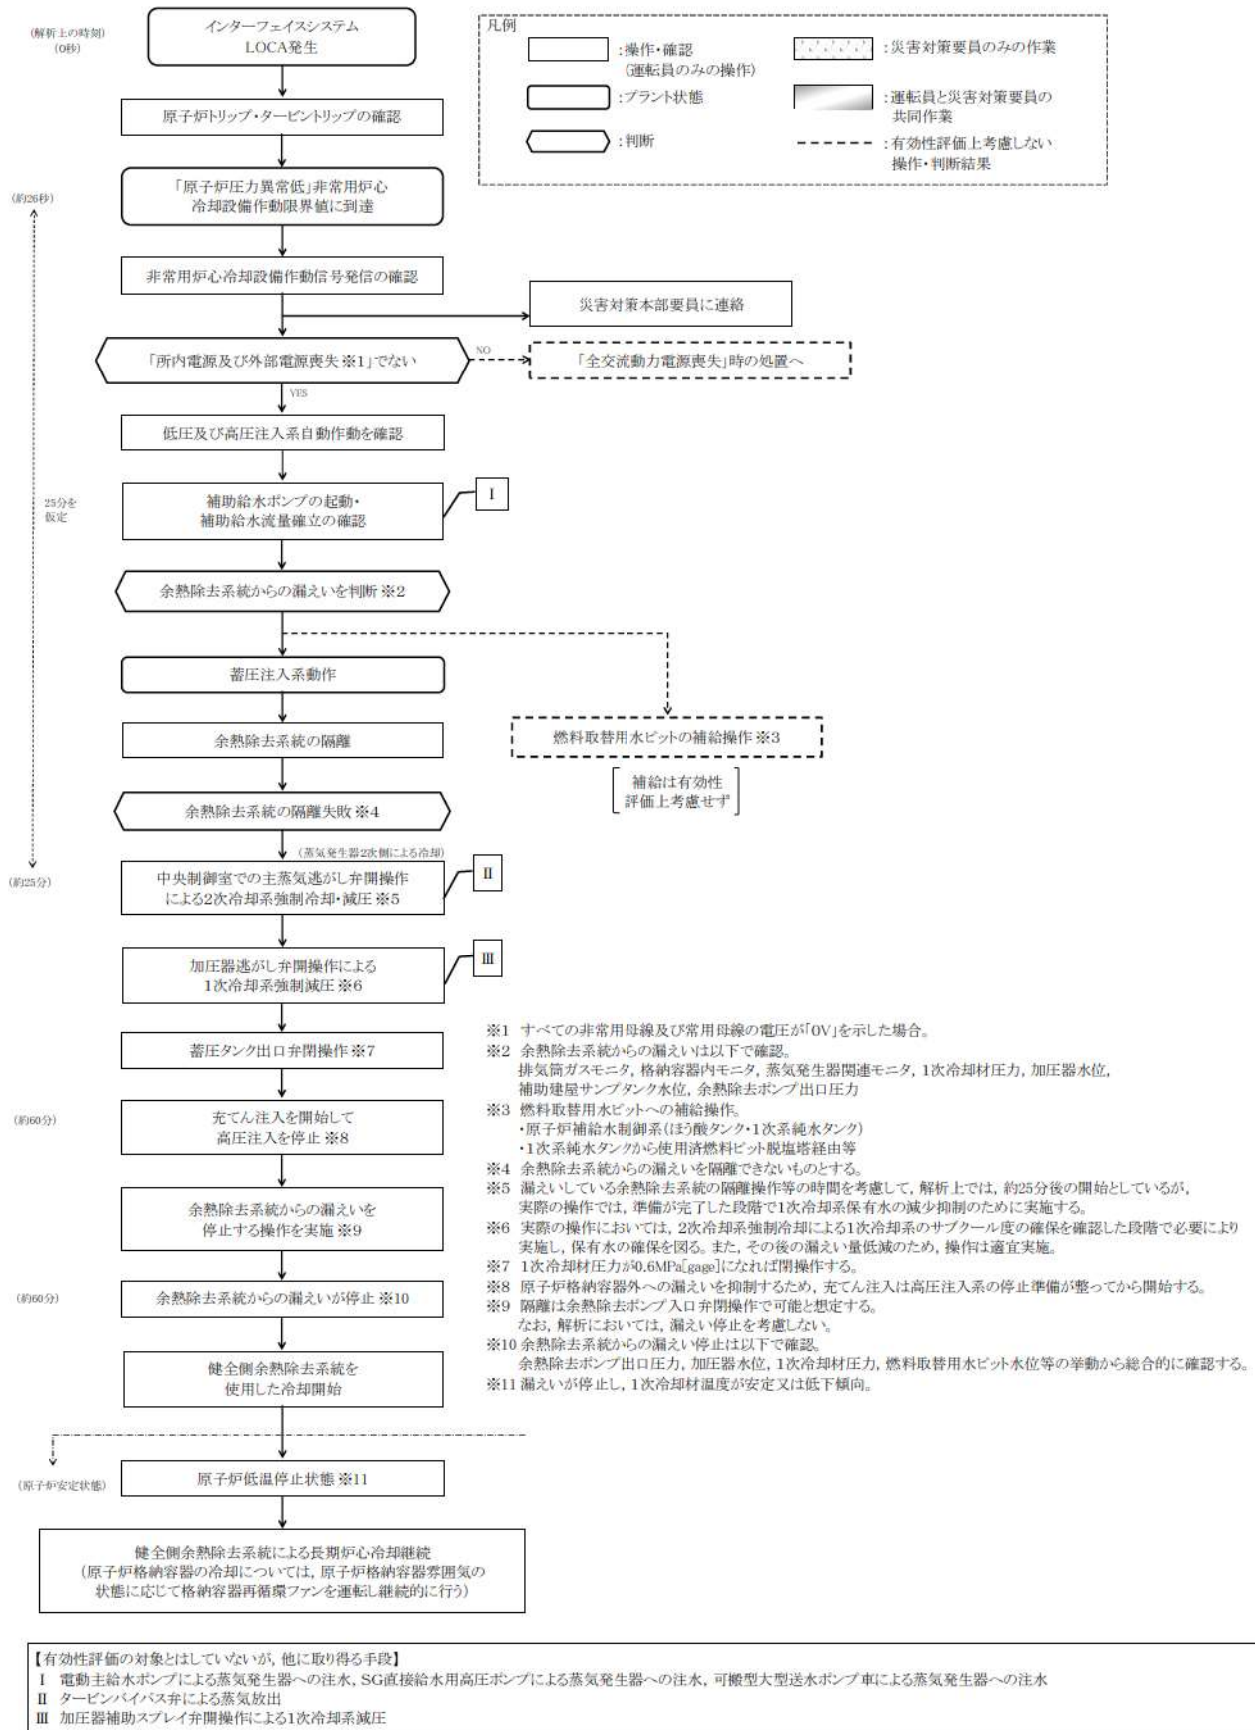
(解析上の時刻)
(0秒)

インターフェイスシステム
LOCA発生

凡例
:操作・確認
(運転員のみの操作)
:災害対策要員のみの作業
:プラント状態
:運転員と災害対策要員の共同作業
:判断
:有効性評価上考慮しない操作・判断結果

原子炉トリップ・タービントリップの確認

(約26秒)

「原子炉圧力異常低」非常用炉心冷却設備作動限界値に到達

非常用炉心冷却設備作動信号発信の確認

災害対策本部要員に連絡

「所内電源及び外部電源喪失 ※1」でない

NO

「全交流動力電源喪失」時の処置へ

YES

低圧及び高圧注入系自動作動を確認

25分を仮定

補助給水ポンプの起動・補助給水流量確立の確認

I

余熱除去系統からの漏えいを判断 ※2

蓄圧注入系動作

燃料取替用水ピットの補給操作 ※3

補給は有効性評価上考慮せず

余熱除去系統の隔離

余熱除去系統の隔離失敗 ※4

(蒸気発生器2次側による冷却)

(約25分)

中央制御室での主蒸気逃がし弁開操作による2次冷却系強制冷却・減圧 ※5

II

加圧器逃がし弁開操作による1次冷却系強制減圧 ※6

III

蓄圧タンク出口弁閉操作 ※7

(約60分)

充てん注入を開始して高圧注入を停止 ※8

余熱除去系統からの漏えいを停止する操作を実施 ※9

(約60分)

余熱除去系統からの漏えいが停止 ※10

健全側余熱除去系統を使用した冷却開始

(原子炉安定状態)

原子炉低温停止状態 ※11

健全側余熱除去系統による長期炉心冷却継続
(原子炉格納容器の冷却については、原子炉格納容器雰囲気の状態に応じて格納容器再循環ファンを運転し継続的に行う)

※1 すべての非常用母線及び常用母線の電圧が「0V」を示した場合。
※2 余熱除去系統からの漏えいは以下で確認。
排気筒ガスモニタ, 格納容器内モニタ, 蒸気発生器関連モニタ, 1次冷却材圧力, 加圧器水位, 補助建屋サンプタンク水位, 余熱除去ポンプ出口圧力
※3 燃料取替用水ピットへの補給操作。
・原子炉補給水制御系(ほう酸タンク・1次系純水タンク)
・1次系純水タンクから使用済燃料ピット脱塩塔経由等
※4 余熱除去系統からの漏えいを隔離できないものとする。
※5 漏えいしている余熱除去系統の隔離操作等の時間を考慮して, 解析上では, 約25分後の開始としているが, 実際の操作では, 準備が完了した段階で1次冷却系保有水の減少抑制のために実施する。
※6 実際の操作においては, 2次冷却系強制冷却による1次冷却系のサブクール度の確保を確認した段階で必要により実施し, 保有水の確保を図る。また, その後の漏えい量低減のため, 操作は適宜実施。
※7 1次冷却材圧力が0.6MPa[gage]になれば閉操作する。
※8 原子炉格納容器外への漏えいを抑制するため, 充てん注入は高圧注入系の停止準備が整ってから開始する。
※9 隔離は余熱除去ポンプ入口弁閉操作で可能と想定する。
なお, 解析においては, 漏えい停止を考慮しない。
※10 余熱除去系統からの漏えい停止は以下で確認。
余熱除去ポンプ出口圧力, 加圧器水位, 1次冷却材圧力, 燃料取替用水ピット水位等の挙動から総合的に確認する。
※11 漏えいが停止し, 1次冷却材温度が安定又は低下傾向。

【有効性評価の対象とはしていないが, 他に取り得る手段】
I 電動主給水ポンプによる蒸気発生器への注水, SG直接給水用高圧ポンプによる蒸気発生器への注水, 可搬型大型送水ポンプ車による蒸気発生器への注水
II タービンバイパス弁による蒸気放出
III 加圧器補助スプレイ弁開操作による1次冷却系減圧